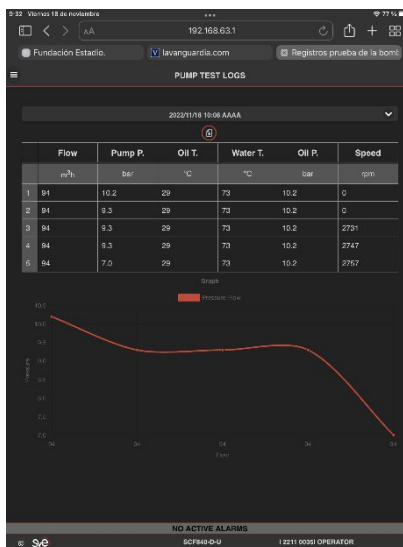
9:32 Viernes 18 de noviembre

77 %

AA

192.168.63.1

Fundación Estadio.

lavanguardia.com

Registros prueba de la bomb

PUMP TEST LOGS

2022/11/18 10:06 AAAA

| | Flow | Pump P. | Oil T. | Water T. | Oil P. | Speed |
|---|---|---|---|---|---|---|
| | $m^3$h | bar | °C | °C | bar | rpm |
| 1 | 94 | 10.2 | 29 | 73 | 10.2 | 0 |
| 2 | 94 | 9.3 | 29 | 73 | 10.2 | 0 |
| 3 | 94 | 9.3 | 29 | 73 | 10.2 | 2731 |
| 4 | 94 | 9.3 | 29 | 73 | 10.2 | 2747 |
| 5 | 94 | 7.0 | 29 | 73 | 10.2 | 2757 |

Graph

Pressure Flow

10.5
10.0
9.5
9.0
8.5
8.0
7.5
7.0

Pressure

94
94
94
94
94

Flow

NO ACTIVE ALARMS

SYE

SCF840-D-U

[ 2211 0035] OPERATOR